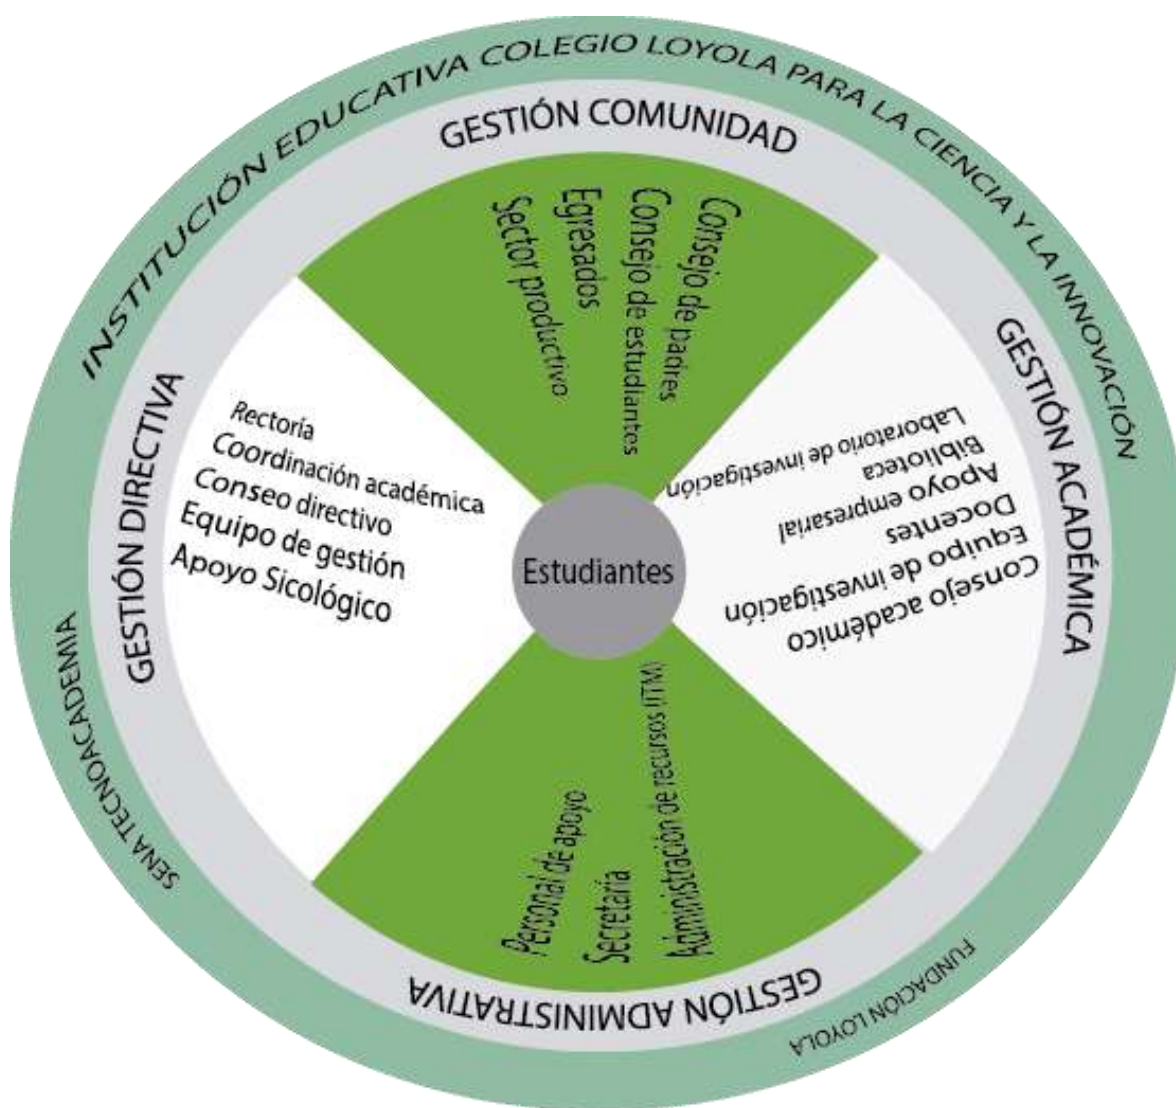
INSTITUCIÓN EDUCATIVA COLEGIO LOYOLA PARA LA CIENCIA Y LA INNOVACIÓN

GESTIÓN COMUNIDAD

Consejo de padres
Consejo de estudiantes
Egresados
Sector productivo

GESTIÓN ACADÉMICA

Laboratorio de investigación
Biblioteca
Apoyo empresarial
Docentes
Equipo de investigación
Consejo académico

GESTIÓN DIRECTIVA

Rectoría
Coordinación académica
Conseo directivo
Equipo de gestión
Apoyo Sicológico

Estudiantes

GESTIÓN ADMINISTRATIVA

Personal de apoyo
Secretaría
Administración de recursos (ITM)

SENA TECNOACADEMIA

FUNDACIÓN LOYOLA